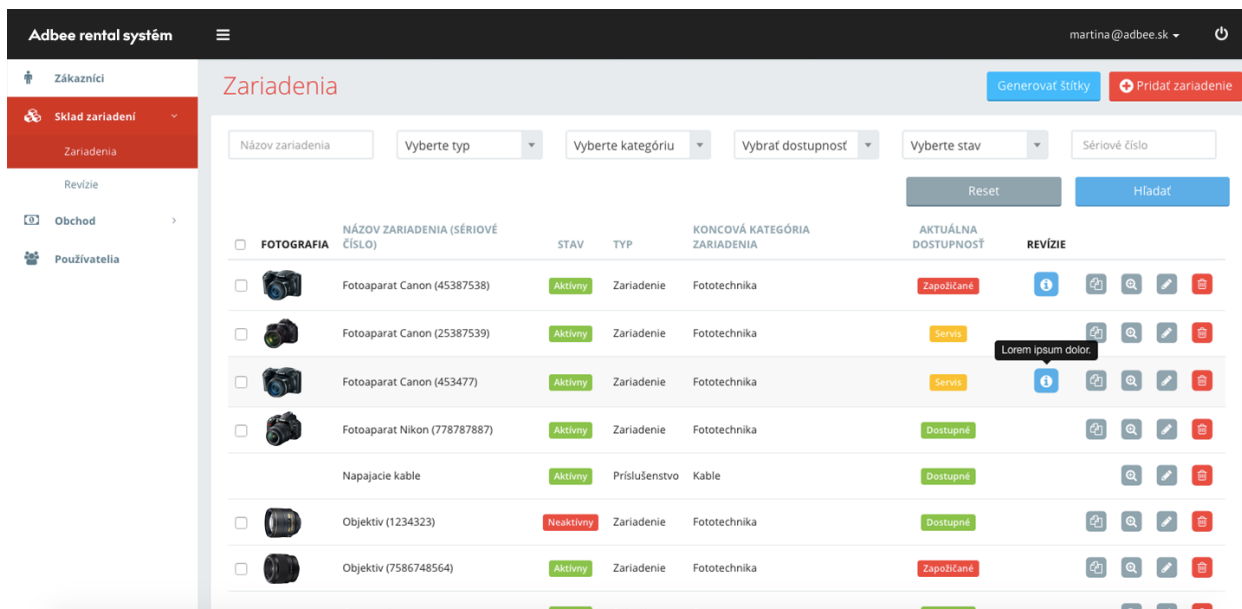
Adbee rental systém

martina@adbee.sk

Zákazníci
Sklad zariadení
Zariadenia
Revízie
Obchod
Používatelia

Zariadenia

Generovať štítky
Pridať zariadenie

Názov zariadenia
Vyberte typ
Vyberte kategóriu
Vybrať dostupnosť
Vyberte stav
Sériové číslo

Reset
Hľadať

| | FOTOGRAFIA | NÁZOV ZARIADENIA (SÉRIOVÉ ČÍSLO) | STAV | TYP | KONCOVÁ KATEGÓRIA ZARIADENIA | AKTUÁLNA DOSTUPNOSŤ | REVÍZIE |
|---|---|---|---|---|---|---|---|
| | | Fotoaparat Canon (45387538) | Aktívny | Zariadenie | Fototechnika | Zapožičané | |
| | | Fotoaparat Canon (25387539) | Aktívny | Zariadenie | Fototechnika | Servis | |
| | | Fotoaparat Canon (453477) | Aktívny | Zariadenie | Fototechnika | Servis | |
| | | Fotoaparat Nikon (778787887) | Aktívny | Zariadenie | Fototechnika | Dostupné | |
| | | Napajacie kable | Aktívny | Príslušenstvo | Kable | Dostupné | |
| | | Objektiv (1234323) | Neaktívny | Zariadenie | Fototechnika | Dostupné | |
| | | Objektiv (7586748564) | Aktívny | Zariadenie | Fototechnika | Zapožičané | |

Lorem ipsum dolor.